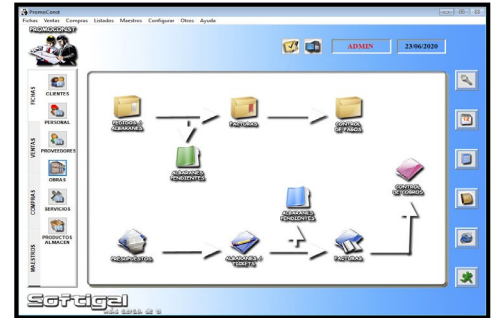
PromoConst
Fichas Ventas Compras Listados Maestros Configurar Otros Ayuda
PROMOCONST
ADMIN
23/06/2020
FICHAS
VENTAS
COMPRAS
MAESTROS
CLIENTES
PERSONAL
PROVEEDORES
OBRAS
SERVICIOS
PRODUCTOS ALMACEN
PEDIDOS A ALBARANES
FACTURAS
CONTROL DE PAGOS
ALBARANES PENDIENTES
ALBARANES PENDIENTES
CONTROL DE COBROS
PRESUPUESTOS
ALBARANES A CLIENTE
FACTURAS
Softigal
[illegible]